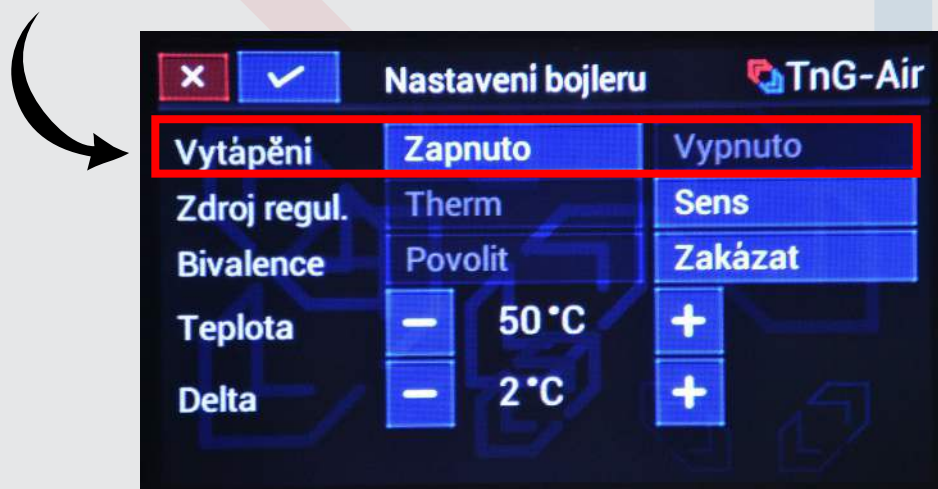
× ✓ Nastaveni bojleru TnG-Air

| | | |
|---|---|---|
| Vytápění | Zapnuto | Vypnuto |
| Zdroj regul. | Therm | Sens |
| Bivalence | Povolit | Zakázat |
| Teplota | − 50 °C | + |
| Delta | − 2 °C | + |